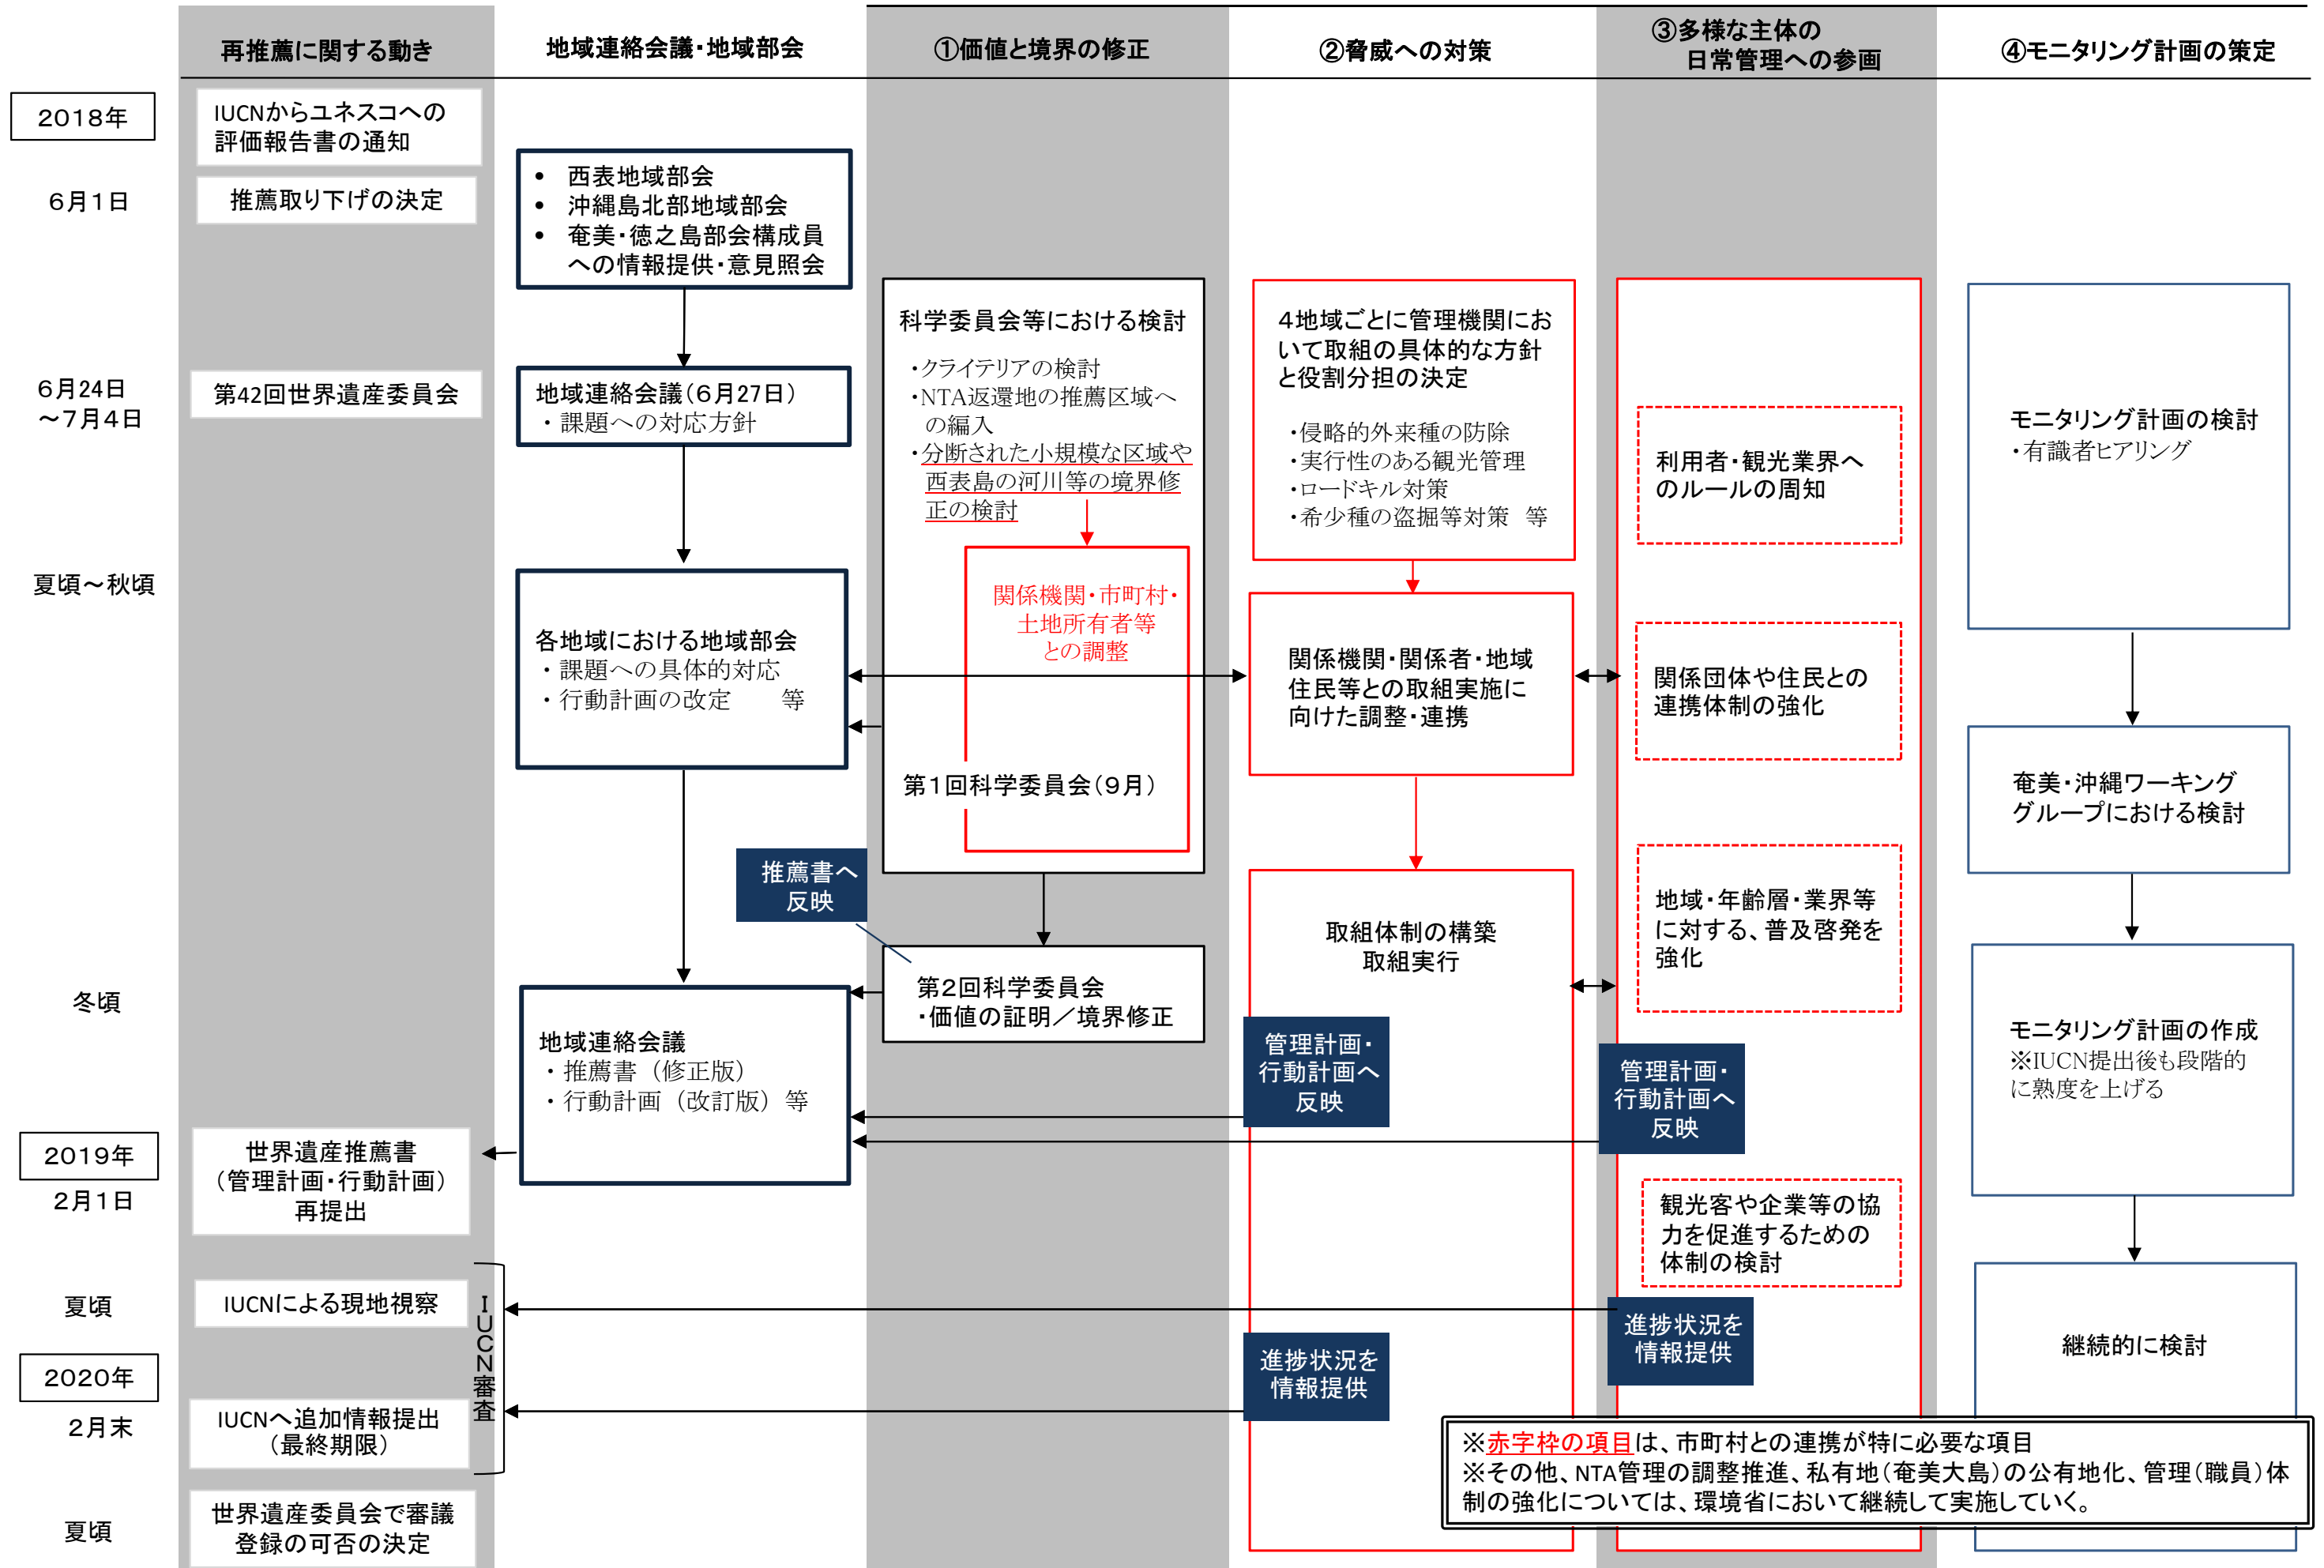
再推薦に関する動き

地域連絡会議・地域部会

①価値と境界の修正

②脅威への対策

③多様な主体の日常管理への参画

④モニタリング計画の策定

2018年

IUCNからユネスコへの評価報告書の通知

6月1日

推薦取り下げの決定

• 西表地域部会
• 沖縄島北部地域部会
• 奄美・徳之島部会構成員への情報提供・意見照会

6月24日～7月4日

第42回世界遺産委員会

地域連絡会議（6月27日）
・課題への対応方針

科学委員会等における検討
・クライテリアの検討
・NTA返還地の推薦区域への編入
・分断された小規模な区域や西表島の河川等の境界修正の検討

関係機関・市町村・土地所有者等との調整

第1回科学委員会（9月）

4地域ごとに管理機関において取組の具体的な方針と役割分担の決定
・侵略的外来種の防除
・実行性のある観光管理
・ロードキル対策
・希少種の盗掘等対策　等

利用者・観光業界へのルールの周知

モニタリング計画の検討
・有識者ヒアリング

夏頃～秋頃

各地域における地域部会
・課題への具体的対応
・行動計画の改定　　等

関係機関・関係者・地域住民等との取組実施に向けた調整・連携

関係団体や住民との連携体制の強化

奄美・沖縄ワーキンググループにおける検討

推薦書へ反映

取組体制の構築
取組実行

地域・年齢層・業界等に対する、普及啓発を強化

冬頃

第2回科学委員会
・価値の証明／境界修正

地域連絡会議
・推薦書（修正版）
・行動計画（改訂版）等

管理計画・行動計画へ反映

管理計画・行動計画へ反映

モニタリング計画の作成
※IUCN提出後も段階的に熟度を上げる

2019年

2月1日

世界遺産推薦書（管理計画・行動計画）再提出

観光客や企業等の協力を促進するための体制の検討

夏頃

IUCNによる現地視察

IUCN審査

進捗状況を情報提供

進捗状況を情報提供

継続的に検討

2020年

2月末

IUCNへ追加情報提出（最終期限）

※赤字枠の項目は、市町村との連携が特に必要な項目
※その他、NTA管理の調整推進、私有地（奄美大島）の公有地化、管理（職員）体制の強化については、環境省において継続して実施していく。

夏頃

世界遺産委員会で審議登録の可否の決定